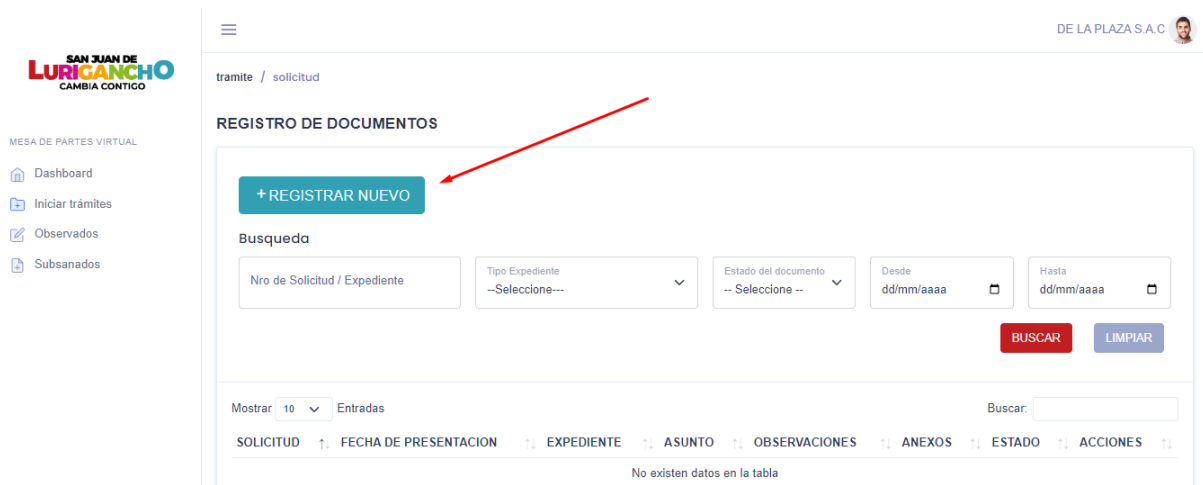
SAN JUAN DE LURIGANCHO CAMBIA CONTIGO

DE LA PLAZA S.A.C

MESA DE PARTES VIRTUAL

Dashboard
Iniciar trámites
Observados
Subsanados

tramite / solicitud

REGISTRO DE DOCUMENTOS

+ REGISTRAR NUEVO

Busqueda

Nro de Solicitud / Expediente

Tipo Expediente
--Seleccione---

Estado del documento
-- Seleccione --

Desde
dd/mm/aaaa

Hasta
dd/mm/aaaa

BUSCAR LIMPIAR

Mostrar 10 Entradas

Buscar:

| SOLICITUD | FECHA DE PRESENTACION | EXPEDIENTE | ASUNTO | OBSERVACIONES | ANEXOS | ESTADO | ACCIONES |
|---|---|---|---|---|---|---|---|
| No existen datos en la tabla | | | | | | | |